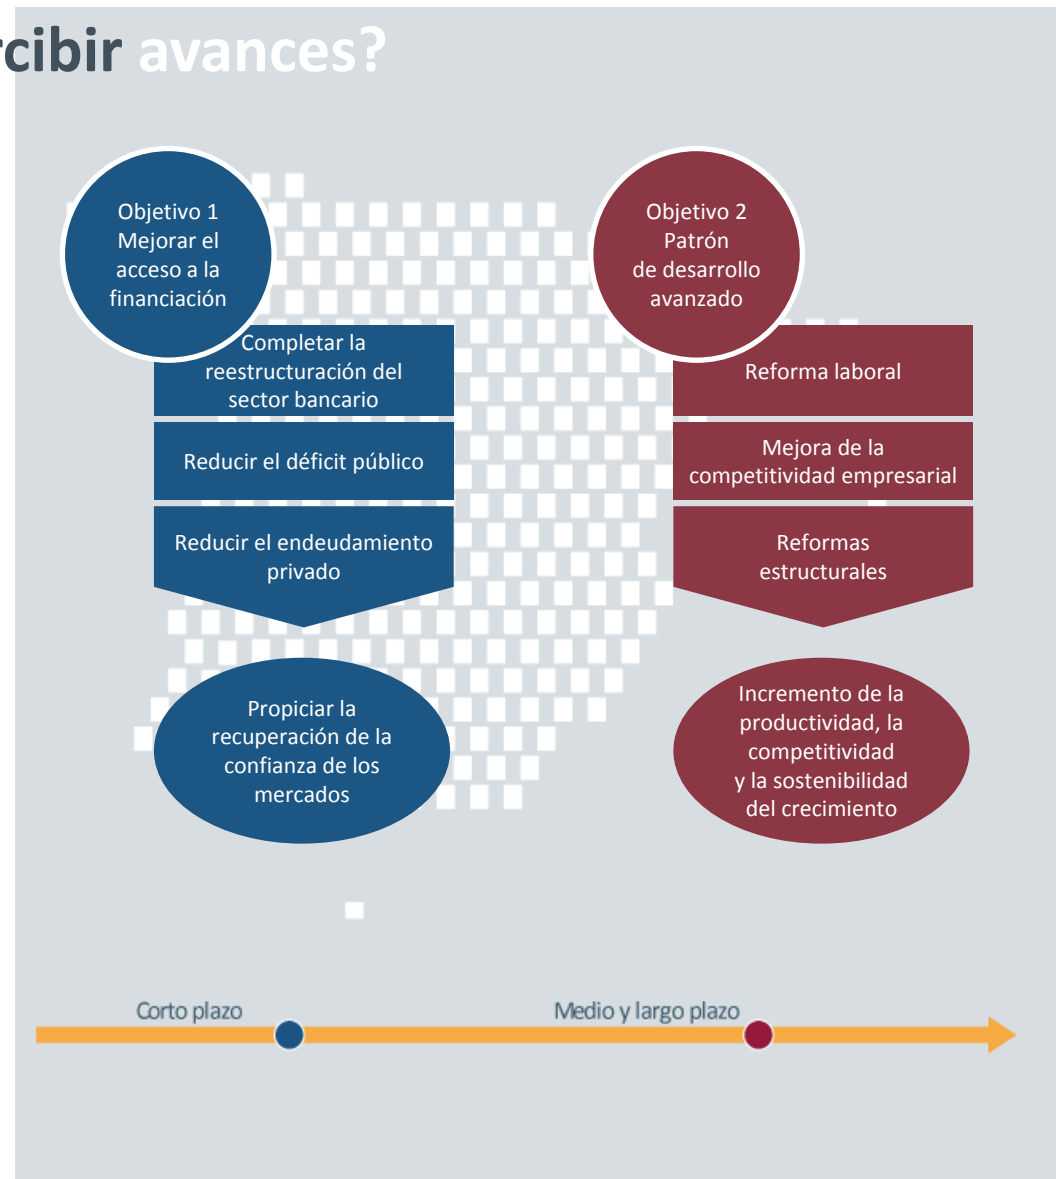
rcibir avances?

Objetivo 1
Mejorar el acceso a la financiación

Completar la reestructuración del sector bancario

Reducir el déficit público

Reducir el endeudamiento privado

Propiciar la recuperación de la confianza de los mercados

Objetivo 2
Patrón de desarrollo avanzado

Reforma laboral

Mejora de la competitividad empresarial

Reformas estructurales

Incremento de la productividad, la competitividad y la sostenibilidad del crecimiento

Corto plazo

Medio y largo plazo